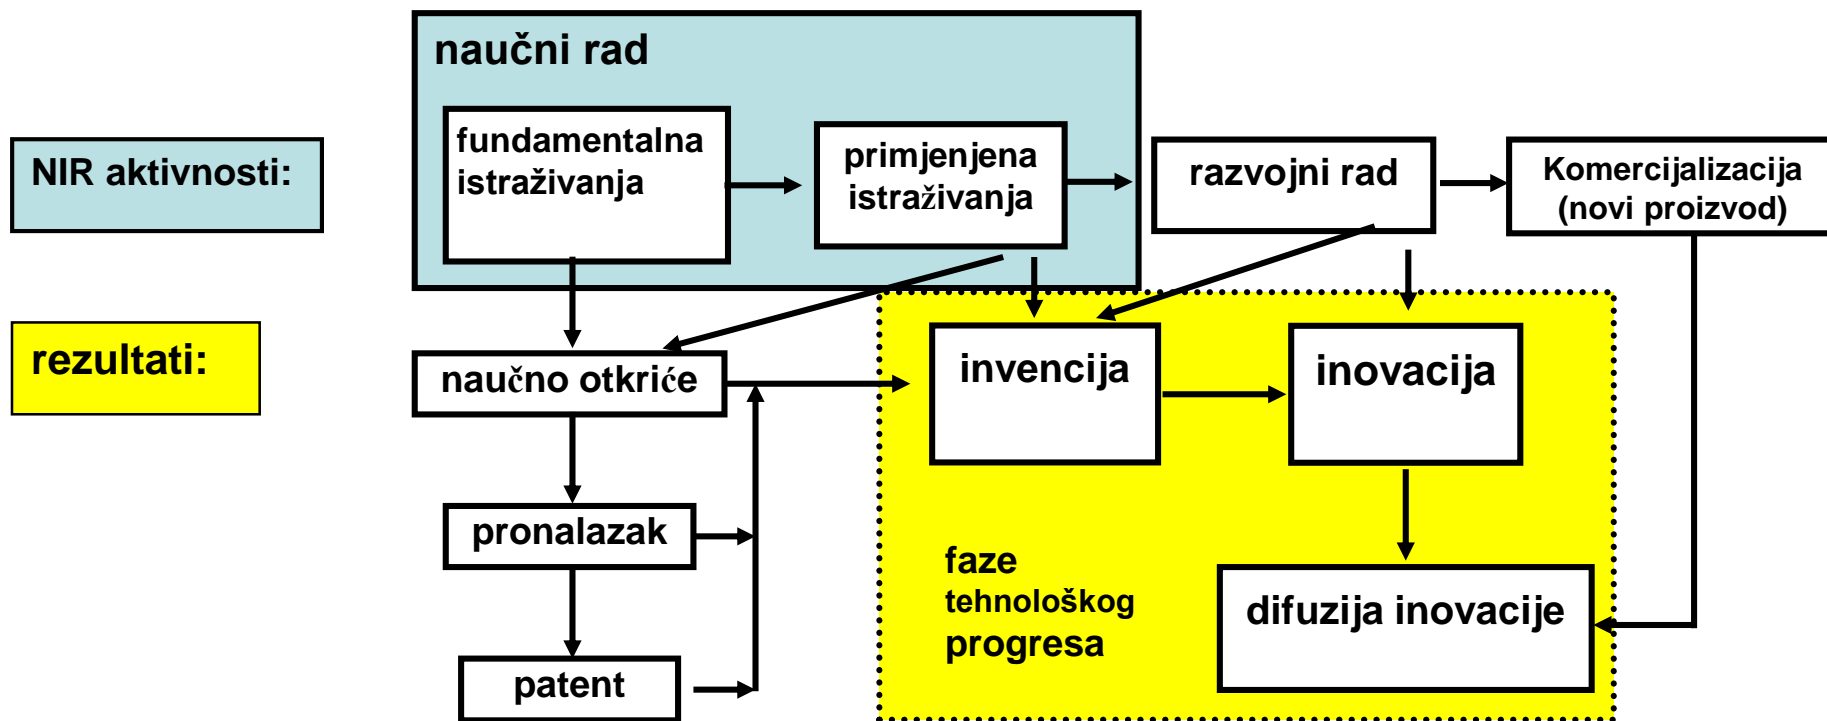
NIR aktivnosti:

rezultati:

naučni rad

fundamentalna istraživanja

primjenjena istraživanja

razvojni rad

Komercijalizacija (novi proizvod)

naučno otkriće

invencija

inovacija

pronalazak

patent

faze tehnološkog progresa

difuzija inovacije